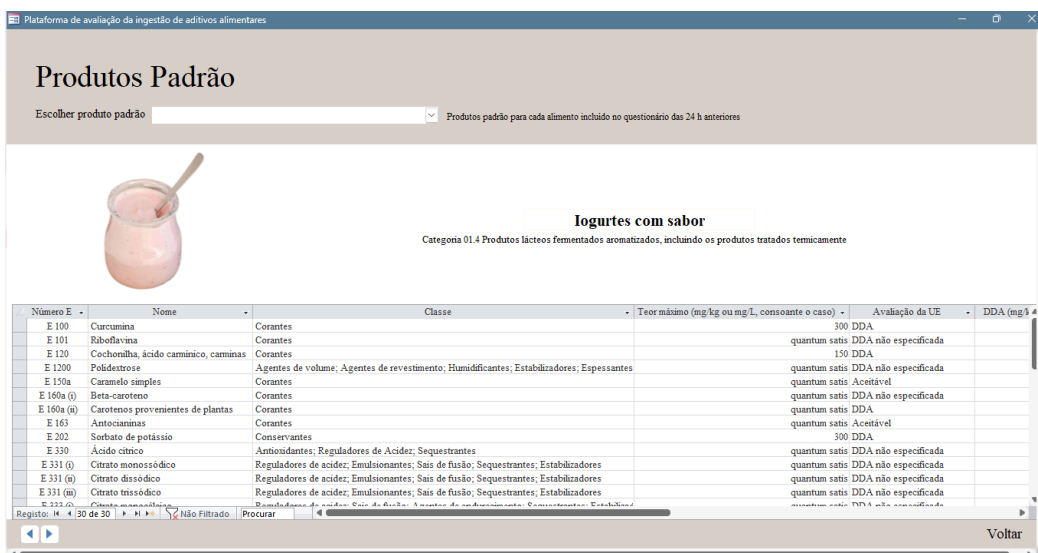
Plataforma de avaliação da ingestão de aditivos alimentares

Produtos Padrão

Escolher produto padrão

Produtos padrão para cada alimento incluído no questionário das 24 h anteriores

Iogurtes com sabor

Categoria 01.4 Produtos lácteos fermentados aromatizados, incluindo os produtos tratados termicamente

| Número E | Nome | Classe | Teor máximo (mg/kg ou mg/L, consoante o caso) | Avaliação da UE | DDA (mg/k |
|---|---|---|---|---|---|
| E 100 | Curcumina | Corantes | 300 | DDA | |
| E 101 | Riboflavina | Corantes | quantum satis | DDA não especificada | |
| E 120 | Cochonilha, ácido carmínico, carminas | Corantes | 150 | DDA | |
| E 1200 | Polidextrose | Agentes de volume; Agentes de revestimento; Humidificantes; Estabilizadores; Espessantes | quantum satis | DDA não especificada | |
| E 150a | Caramelo simples | Corantes | quantum satis | Aceitável | |
| E 160a (i) | Beta-caroteno | Corantes | quantum satis | DDA não especificada | |
| E 160a (ii) | Carotenos provenientes de plantas | Corantes | quantum satis | DDA | |
| E 163 | Antocianinas | Corantes | quantum satis | Aceitável | |
| E 202 | Sorbato de potássio | Conservantes | 300 | DDA | |
| E 330 | Ácido cítrico | Antioxidantes; Reguladores de Acidez; Sequestrantes | quantum satis | DDA não especificada | |
| E 331 (i) | Citrato monossódico | Reguladores de acidez; Emulsionantes; Sais de fusão; Sequestrantes; Estabilizadores | quantum satis | DDA não especificada | |
| E 331 (ii) | Citrato dissódico | Reguladores de acidez; Emulsionantes; Sais de fusão; Sequestrantes; Estabilizadores | quantum satis | DDA não especificada | |
| E 331 (iii) | Citrato trissódico | Reguladores de acidez; Emulsionantes; Sais de fusão; Sequestrantes; Estabilizadores | quantum satis | DDA não especificada | |

Registo: 30 de 30 Não Filtrado Procurar

Voltar